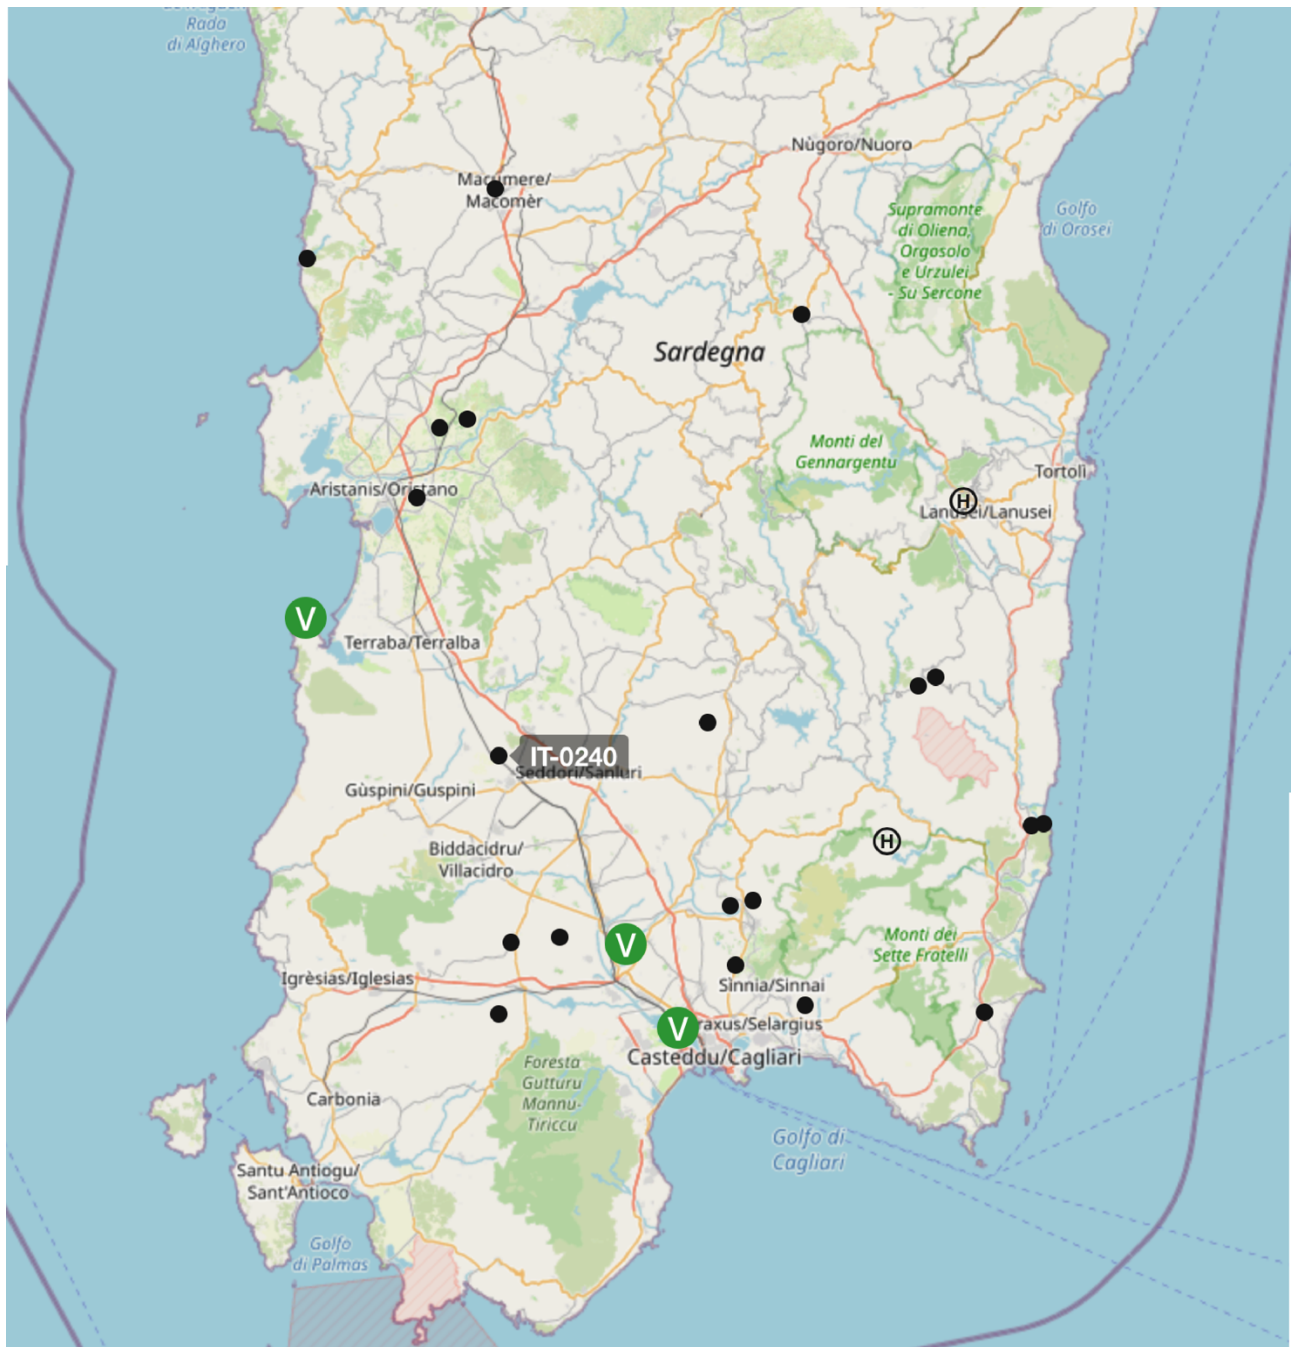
Rada di Alghero

Macumere/ Macomèr

Nùgoro/Nuoro

Golfo di Orosei

Supramonte di Oliena, Orgosolo e Urzulei - Su Sercone

Sardegna

Monti del Gennargentu

Tortolì

H

Lanusei/Lanusei

Aristanis/Oristano

V

Terraba/Terralba

IT-0240

Seddori/Sanluri

Gùspini/Guspini

H

Biddacidru/ Villacidro

V

Monti dei Sette Fratelli

Igrèsias/Iglesias

Sinnia/Sinnai

V

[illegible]raxus/Selargius

Casteddu/Cagliari

Foresta Gutturu Mannu-Tiriccu

Carbonia

Golfo di Cagliari

Santu Antiogu/ Sant'Antioco

Golfo di Palmas